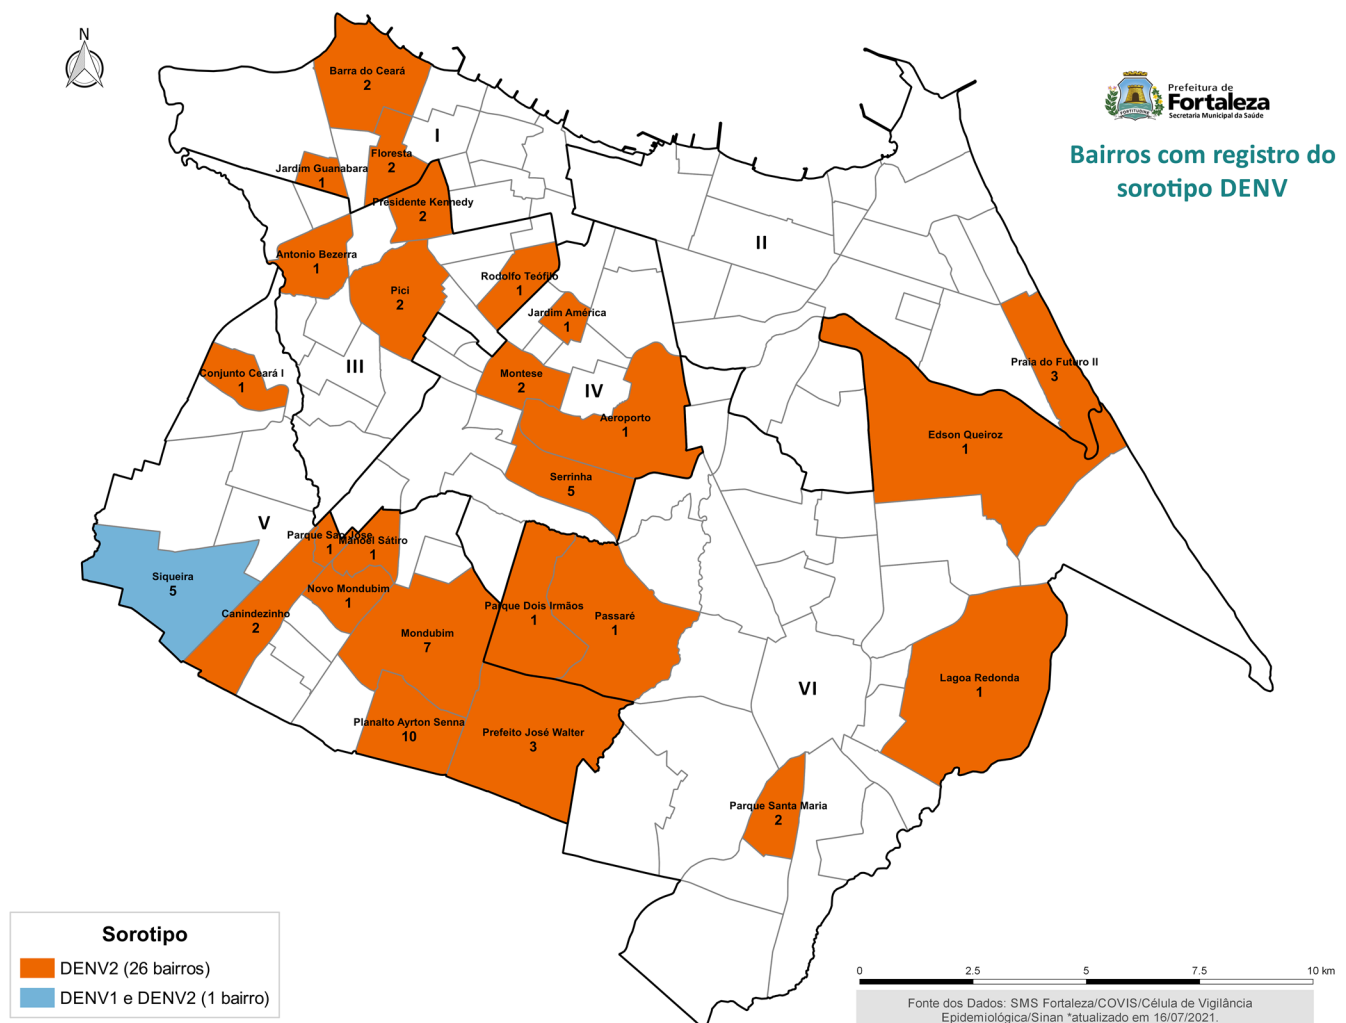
N

Prefeitura de Fortaleza
Secretaria Municipal da Saúde

Bairros com registro do sorotipo DENV

Barra do Ceará
2

I

Jardim Guanabara
1

Floresta
2

Presidente Kennedy
2

II

Antonio Bezerra
1

Pici
2

Rodolfo Teófilo
1

Jardim América
1

Praia do Futuro II
3

Conjunto Ceará I
1

III

Montese
2

IV

Aeroporto
1

Edson Queiroz
1

Serrinha
5

V

Parque São José
1

Manoel Sátiro
1

Siqueira
5

Novo Mondubim
1

Canindezinho
2

Parque Dois Irmãos
1

Passaré
1

Mondubim
7

Lagoa Redonda
1

VI

Planalto Ayrton Senna
10

Prefeito José Walter
3

Parque Santa Maria
2

Sorotipo
DENV2 (26 bairros)
DENV1 e DENV2 (1 bairro)

0 2.5 5 7.5 10 km

Fonte dos Dados: SMS Fortaleza/COVIS/Célula de Vigilância Epidemiológica/Sinan *atualizado em 16/07/2021.